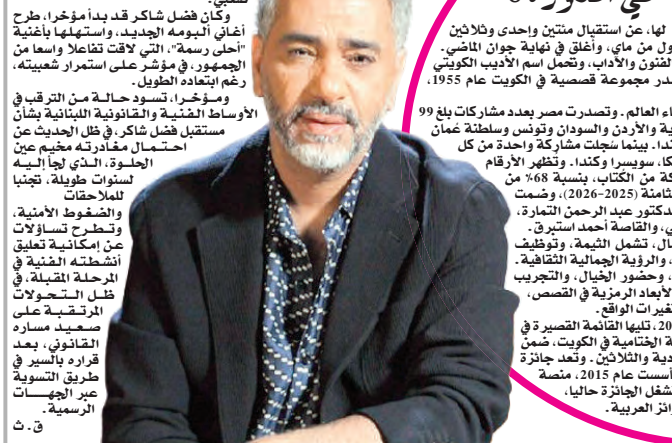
وكان فضل شاكر قد بدأ مؤخرا، طرح أغاني ألبومه الجديد، واستهلها بأغنية "أحلى رسمة"، التي لاقت تفاعلا واسعا من الجمهور، في مؤشر على استمرار شعبيته، رغم ابتعاده الطويل.

ومؤخرا، تسود حالة من الترقب في الأوساط الفنية والقانونية اللبنانية بشأن مستقبل فضل شاكر، في ظل الحديث عن احتمال مغادرته مخيم عين الحلوة، الذي لجأ إليه لسنوات طويلة، تجنبا للملاحقات والضغوط الأمنية، وتطرح تساؤلات عن إمكانية تعليق أنشطته الفنية في المرحلة المقبلة، في ظل التحولات المرتقبة على صعيد مساره القانوني، بعد قراره بالسير في طريق التسوية عبر الجهات الرسمية.

ق. ث

لها، عن استقبال مئتين وإحدى وثلاثين ول من ماي، وأغلق في نهاية جوان الماضي. لفنون والآداب، وتحمل اسم الأديب الكويتي در مجموعة قصصية في الكويت عام 1955،

اء العالم. وتصدرت مصر بعدد مشاركات بلغ 99 ية والأردن والسودان وتونس وسلطنة عمان ندا. بينما سجلت مشاركة واحدة من كل كا، سويسرا وكندا. وتظهر الأرقام كة من الكتّاب، بنسبة 68% من ثامنة (2025-2026)، وضمت دكتور عبد الرحمن التمارة، ي، والقاصة أحمد استبرق. ال، تشمل الثيمة، وتوظيف والرؤية الجمالية الثقافية. ، وحضور الخيال، والتجريب لأبعاد الرمزية في القصص، غيرات الواقع.

20، تليها القائمة القصيرة في الختامية في الكويت، ضمن دية والثلاثين. وتعد جائزة أسست عام 2015، منصة شغل الجائزة حاليا، ائز العربية.